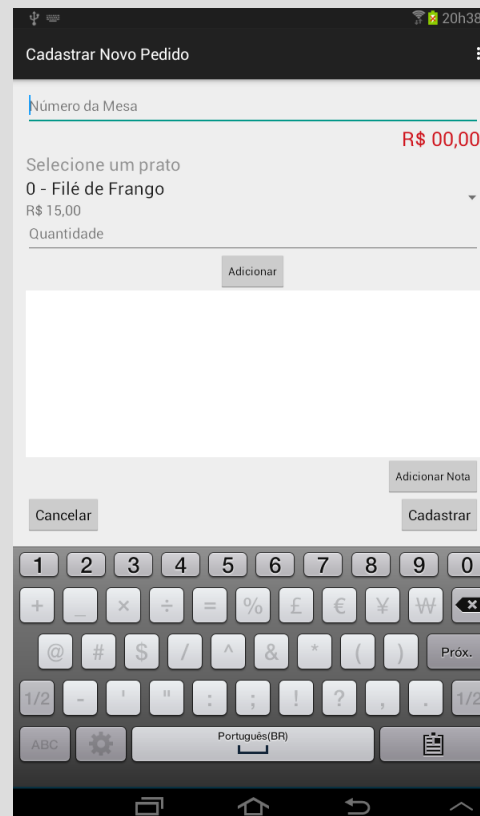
20h38

Cadastrar Novo Pedido

Número da Mesa

R$ 00,00

Selecione um prato

0 - Filé de Frango

R$ 15,00

Quantidade

Adicionar

Adicionar Nota

Cancelar

Cadastrar

1 2 3 4 5 6 7 8 9 0

+ _ × ÷ = % £ € ¥ ₩

@ # $ / ^ & * ( ) Próx.

1/2 - ' " : ; ! ? , . 1/2

ABC

Português(BR)